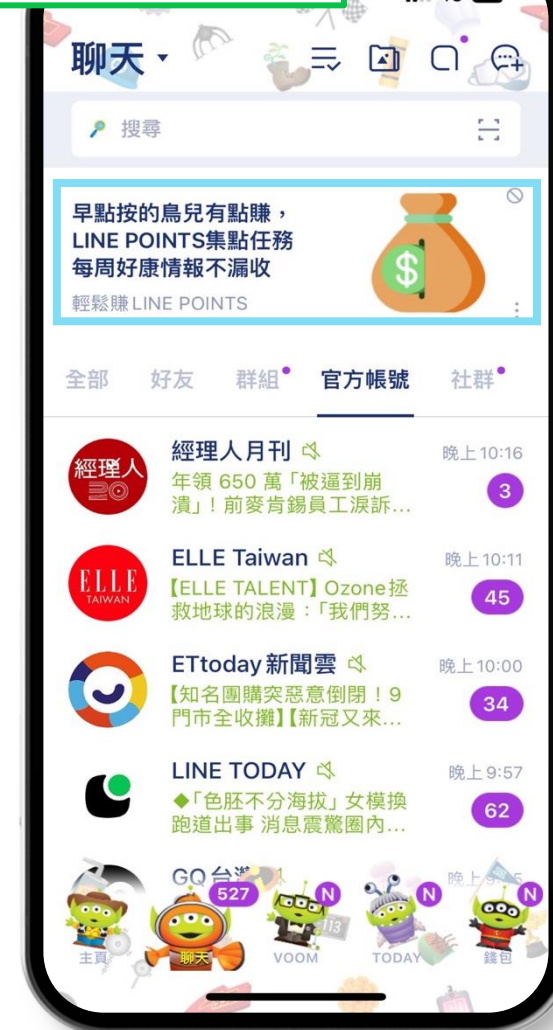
聊天

搜尋

早點按的鳥兒有點賺，
LINE POINTS集點任務
每周好康情報不漏收

輕鬆賺LINE POINTS

全部 好友 群組 官方帳號 社群

經理人月刊
年領 650 萬「被逼到崩潰」！前麥肯錫員工淚訴…
晚上10:16
3

經理人 20

ELLE Taiwan
【ELLE TALENT】Ozone拯救地球的浪漫：「我們努…
晚上10:11
45

ELLE TAIWAN

ETtoday新聞雲
【知名團購突惡意倒閉！9門市全收攤】【新冠又來…
晚上10:00
34

LINE TODAY
◆「色胚不分海拔」女模換跑道出事 消息震驚圈內…
晚上9:57
62

GQ台灣

527
N
N
N

主頁
聊天
VOOM
TODAY
錢包